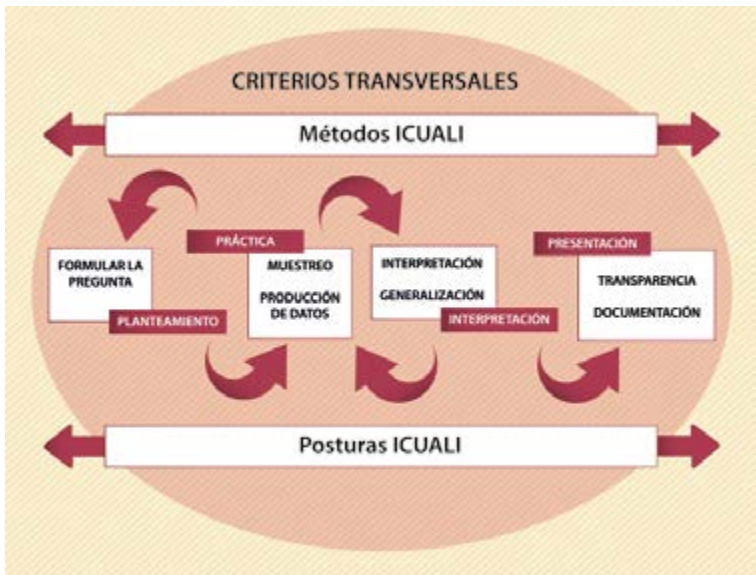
CRITERIOS TRANSVERSALES

Métodos ICUALI

FORMULAR LA PREGUNTA

PLANTEAMIENTO

PRÁCTICA

MUESTREO

PRODUCCIÓN DE DATOS

INTERPRETACIÓN

GENERALIZACIÓN

INTERPRETACIÓN

PRESENTACIÓN

TRANSPARENCIA

DOCUMENTACIÓN

Posturas ICUALI